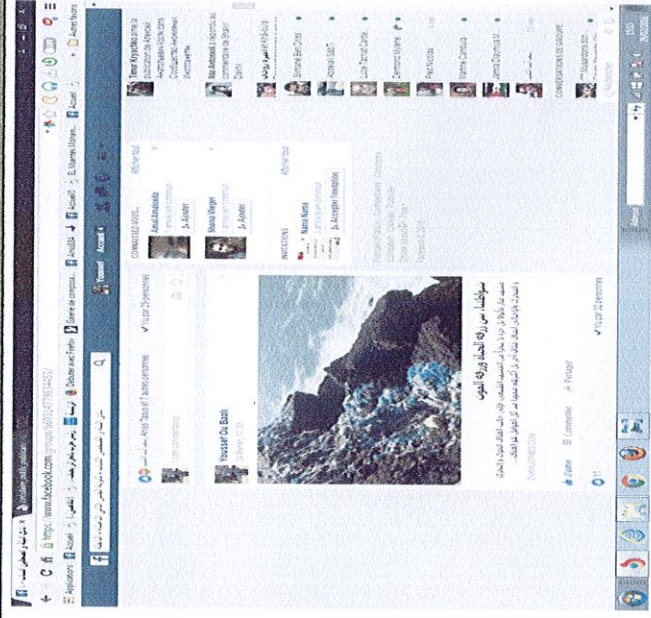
www.facebook.com/groups/

Applications | Accueil | Débuter avec Firefox | Autres favoris

Youssef | Accueil

Youssef Ou Bzali

Vu par 26 personnes

J'aime · Commenter · Partager

Vu par 26 personnes

CONNAISSEZ-VOUS... Afficher tout

Ajouter

Ajouter

INVITATIONS Afficher tout

Nama Nama

Accepter l'invitation

Facebook © 2014

CONVERSATIONS DE GROUPE

Rechercher

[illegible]